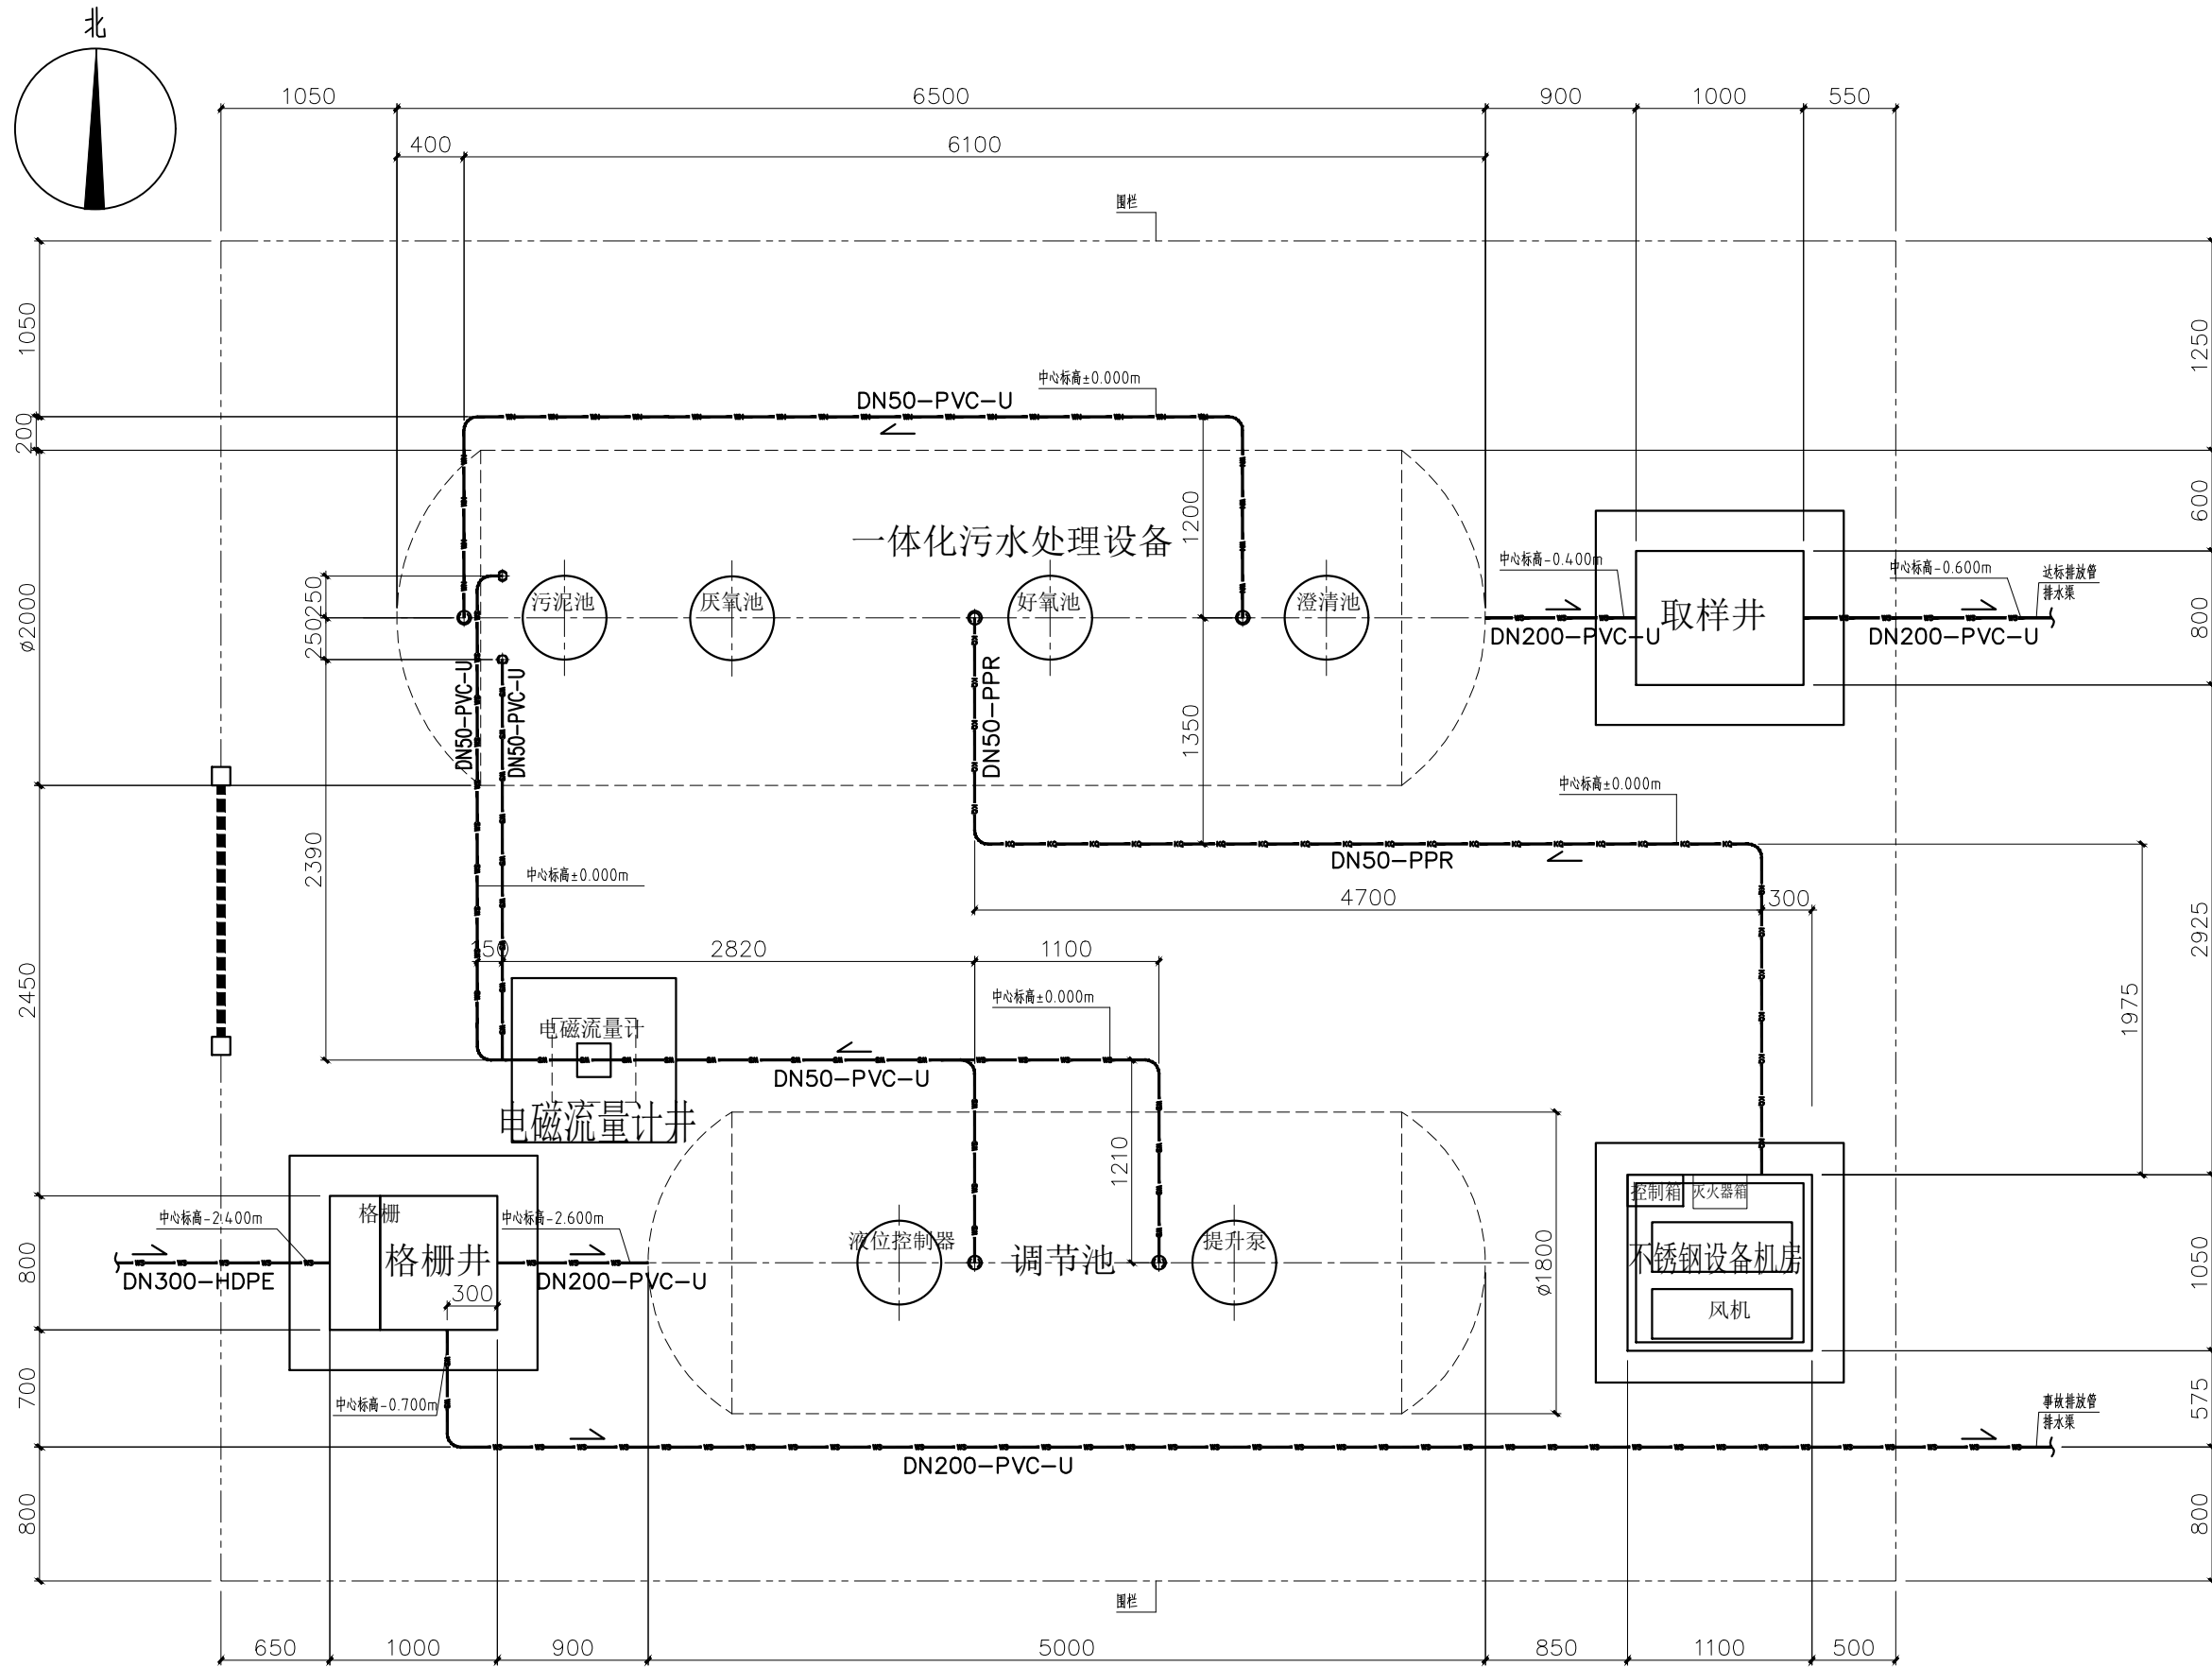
北

1050 6500 900 1000 550
400 6100

围栏

1050
200
ø2000
2450
800
700
800

1250
600
800
2925
1050
575
800

中心标高±0.000m
DN50-PVC-U

一体化污水处理设备
1200
污泥池 厌氧池 好氧池 澄清池
250
250
DN50-PVC-U
DN50-PVC-U
DN50-PPR
1350

中心标高-0.400m
DN200-PVC-U
取样井
中心标高-0.600m
DN200-PVC-U
达标排放管
排水渠

中心标高±0.000m
DN50-PPR
2390
中心标高±0.000m
4700
300
1975

150 2820 1100
中心标高±0.000m
电磁流量计
DN50-PVC-U
电磁流量计井
1210

中心标高-2.400m
DN300-HDPE
格栅
格栅井
300
中心标高-2.600m
DN200-PVC-U
液位控制器
调节池
提升泵
ø1800

控制箱 灭火器箱
不锈钢设备机房
风机

中心标高-0.700m
事故排放管
排水渠
DN200-PVC-U

围栏

650 1000 900 5000 850 1100 500